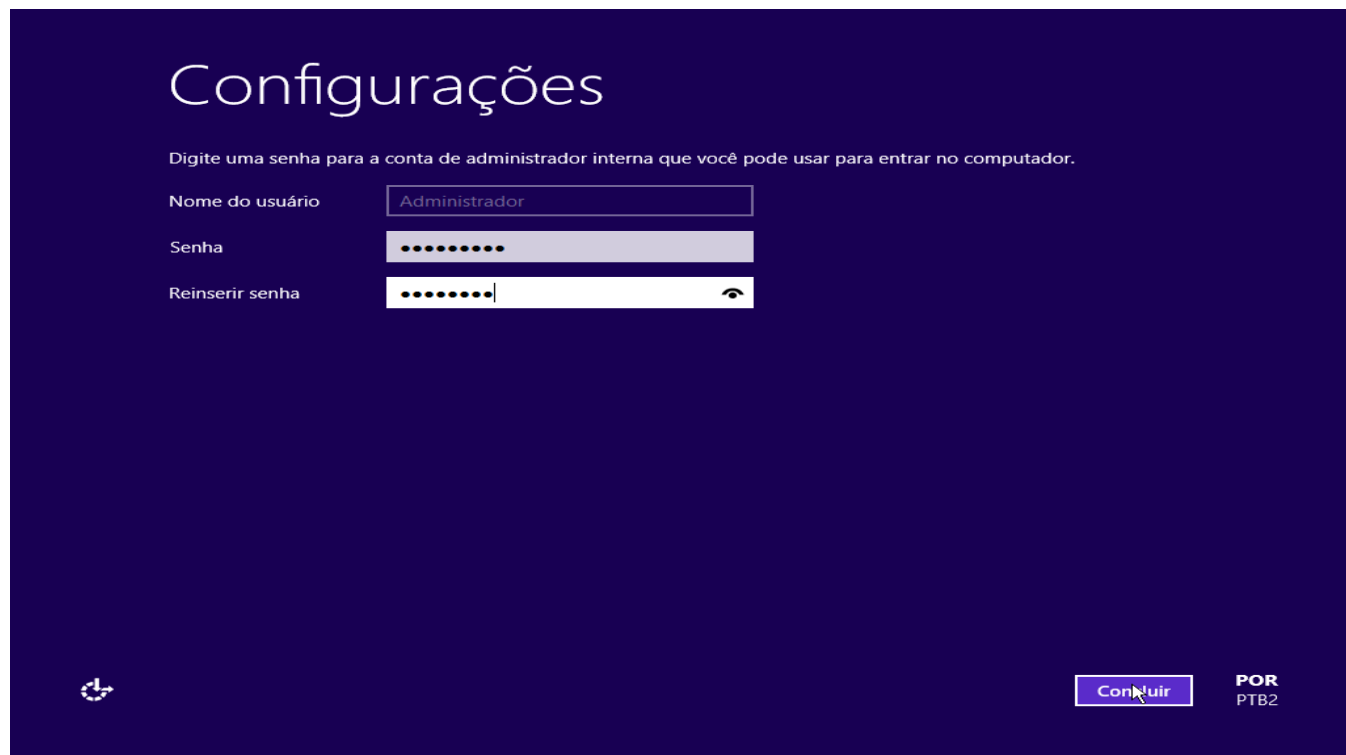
Configurações

Digite uma senha para a conta de administrador interna que você pode usar para entrar no computador.

Nome do usuário
Administrador
Senha
●●●●●●●●●
Reinserir senha
●●●●●●●●

Concluir

POR
PTB2